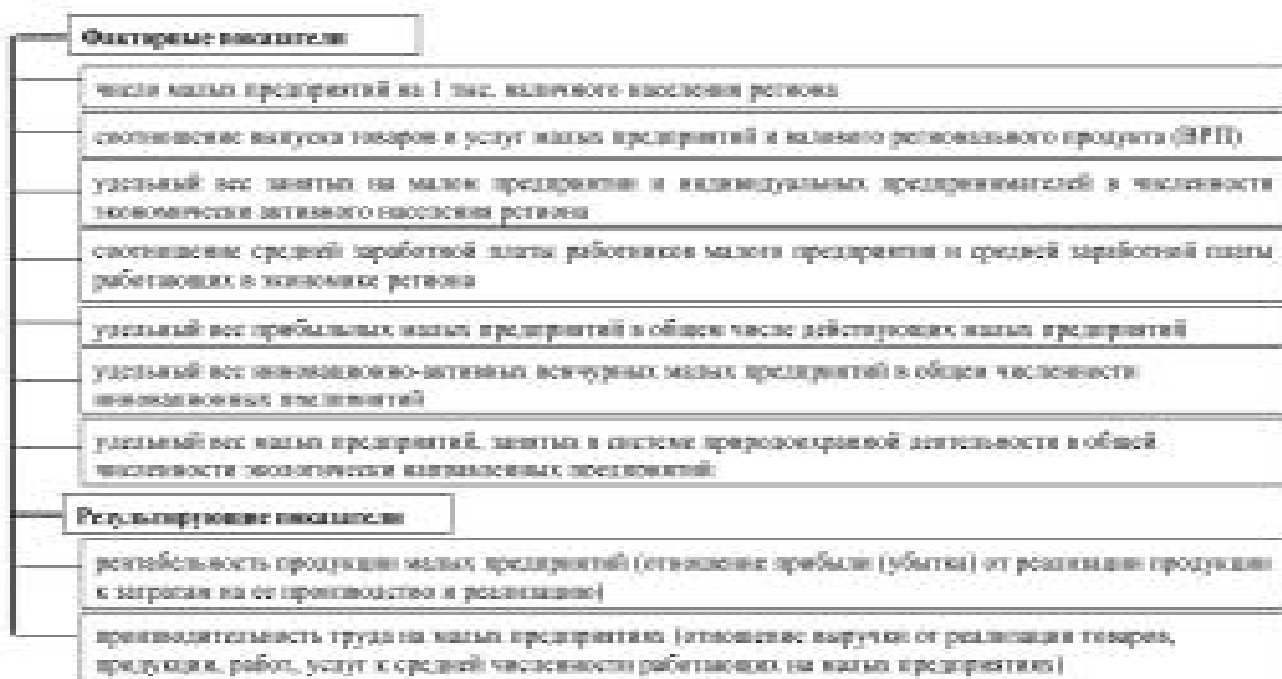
Факторные показатели

число малых предприятий на 1 тыс. наличного населения региона

соотношение выпуска товаров и услуг малых предприятий и валового регионального продукта (ВРП)

удельный вес занятых на малом предприятии и индивидуальных предпринимателей в численности экономически активного населения региона

соотношение средней заработной платы работников малого предприятия и средней заработной платы работающих в экономике региона

удельный вес прибыльных малых предприятий в общем числе действующих малых предприятий

удельный вес инновационно-активных венчурных малых предприятий в общей численности инновационных предприятий

удельный вес малых предприятий, занятых в системе природоохранной деятельности в общей численности экологически направленных предприятий

Результирующие показатели

рентабельность продукции малых предприятий (отношение прибыли (убытка) от реализации продукции к затратам на ее производство и реализацию)

производительность труда на малых предприятиях (отношение выручки от реализации товаров, продукции, работ, услуг к средней численности работающих на малых предприятиях)